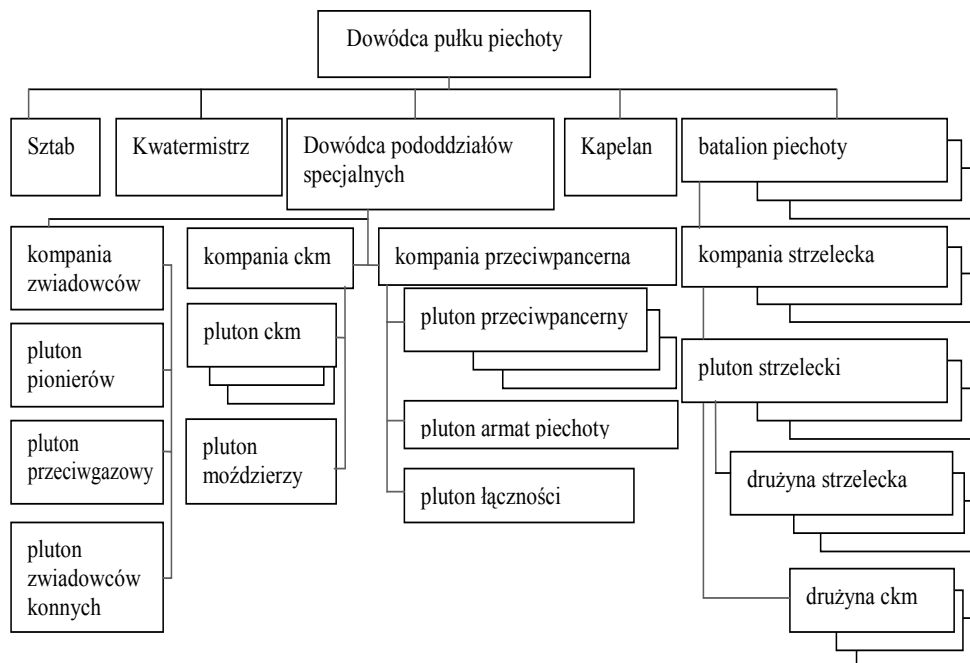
Dowódca pułku piechoty

Sztab

Kwatermistrz

Dowódca pododdziałów specjalnych

Kapelan

batalion piechoty

kompania zwiadowców

pluton pionierów

pluton przeciwgazowy

pluton zwiadowców konnych

kompania ckm

pluton ckm

pluton moździerzy

kompania przeciwpancerna

pluton przeciwpancerny

pluton armat piechoty

pluton łączności

kompania strzelecka

pluton strzelecki

drużyna strzelecka

drużyna ckm